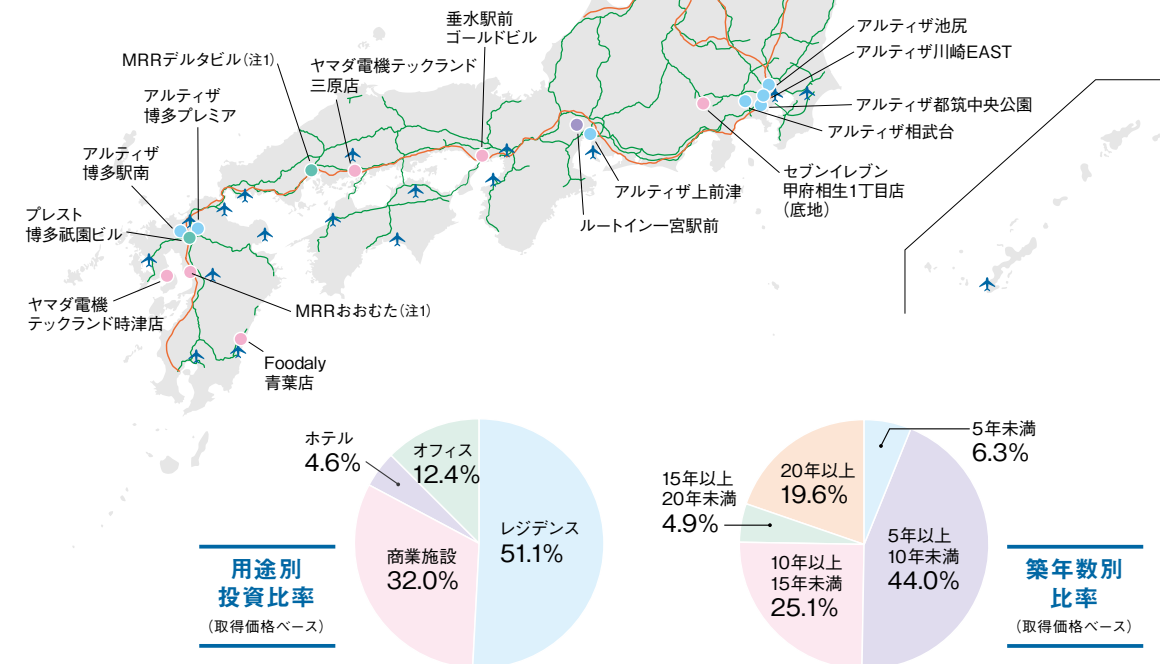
垂水駅前
ゴールドビル

アルティザ池尻
アルティザ川崎EAST

MRRデルタビル（注1）

ヤマダ電機テックランド
三原店

アルティザ
博多プレミア

アルティザ都筑中央公園
アルティザ相武台

アルティザ
博多駅南

セブンイレブン
甲府相生1丁目店
（底地）

アルティザ上前津

プレスト
博多祇園ビル

ルートイン一宮駅前

ヤマダ電機
テックランド時津店

MRRおおむた（注1）

Foodaly
青葉店

ホテル
4.6%

オフィス
12.4%

レジデンス
51.1%

商業施設
32.0%

用途別
投資比率
（取得価格ベース）

5年未満
6.3%

15年以上
20年未満
4.9%

20年以上
19.6%

5年以上
10年未満
44.0%

10年以上
15年未満
25.1%

築年数別
比率
（取得価格ベース）